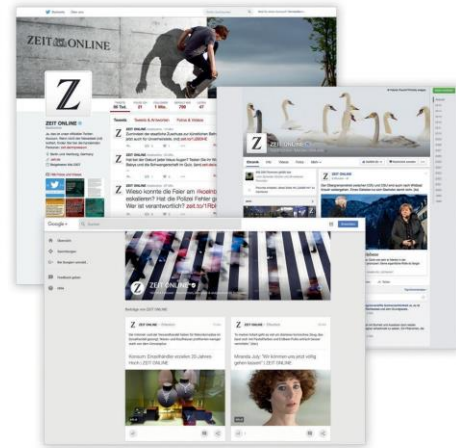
ZEIT ONLINE

Z

ZEIT ONLINE

Tweets

Wieso konnte die Feier am #koelnb eskalieren? Hat die Polizei Fehler gu wer ist verantwortlich? zeit.to/1Rbt

Google+

ZEIT ONLINE

Beiträge von ZEIT ONLINE

ZEIT ONLINE

ZEIT ONLINE

Konsum: Smartfonität vonaden 30-Jahren mich | ZEIT ONLINE

Miranda July: "Wir können uns jetzt völlig gehen lassen" | ZEIT ONLINE